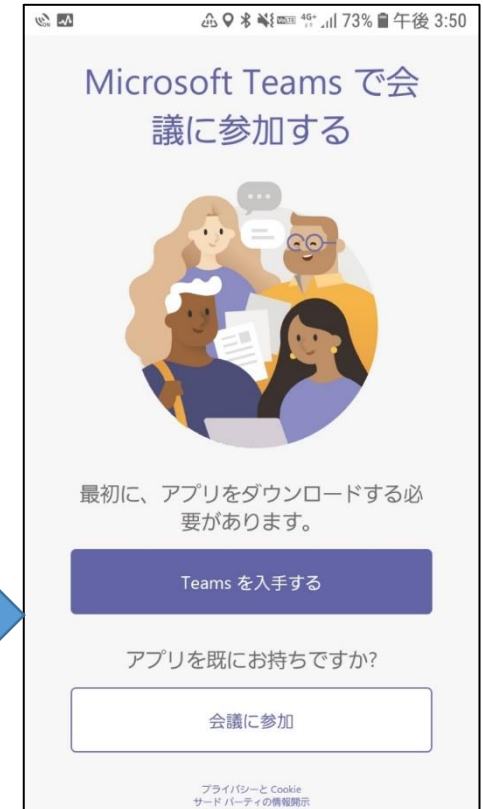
73% 午後 3:50

Microsoft Teams で会議に参加する

最初に、アプリをダウンロードする必要があります。

Teams を入手する

アプリを既にお持ちですか?

会議に参加

プライバシーと Cookie
サード パーティの情報開示